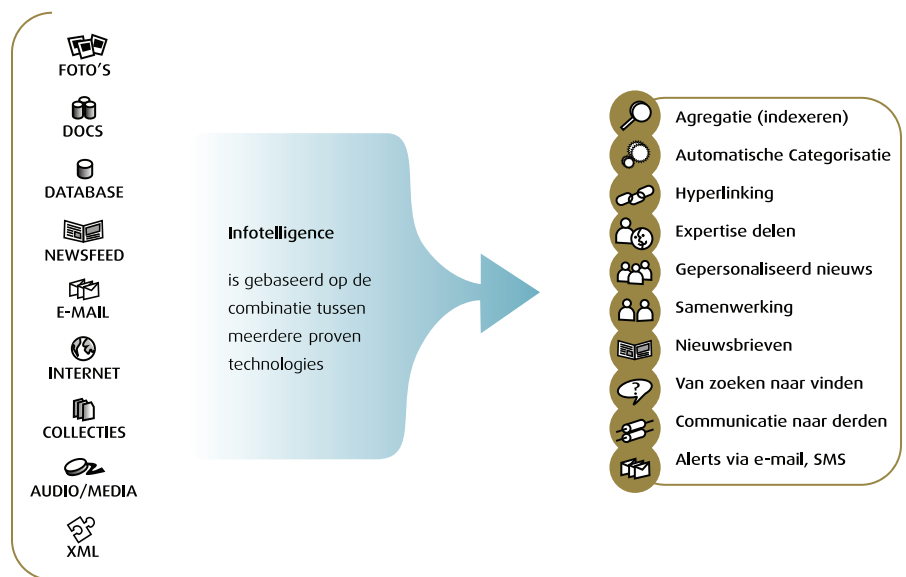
FOTO'S

DOCS

DATABASE

NEWSFEED

E-MAIL

INTERNET

COLLECTIES

AUDIO/MEDIA

XML

Infotelligence

is gebaseerd op de combinatie tussen meerdere proven technologies

Agregatie (indexeren)

Automatische Categorisatie

Hyperlinking

Expertise delen

Gepersonaliseerd nieuws

Samenwerking

Nieuwsbrieven

Van zoeken naar vinden

Communicatie naar derden

Alerts via e-mail, SMS